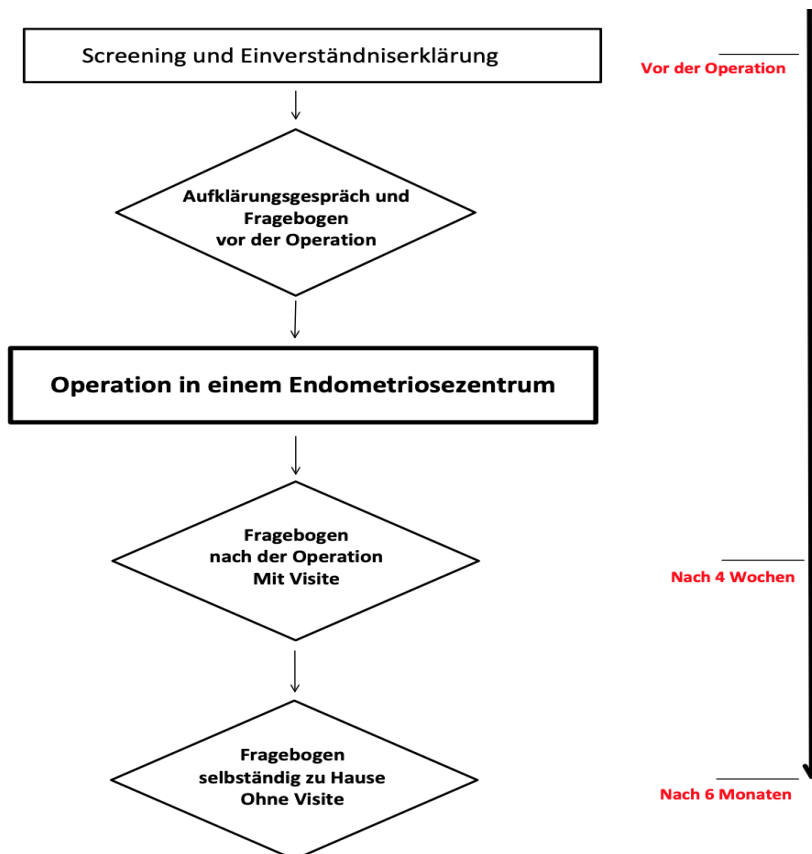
Screening und Einverständniserklärung

Vor der Operation

Aufklärungsgespräch und Fragebogen vor der Operation

Operation in einem Endometriosezentrum

Fragebogen nach der Operation Mit Visite

Nach 4 Wochen

Fragebogen selbständig zu Hause Ohne Visite

Nach 6 Monaten